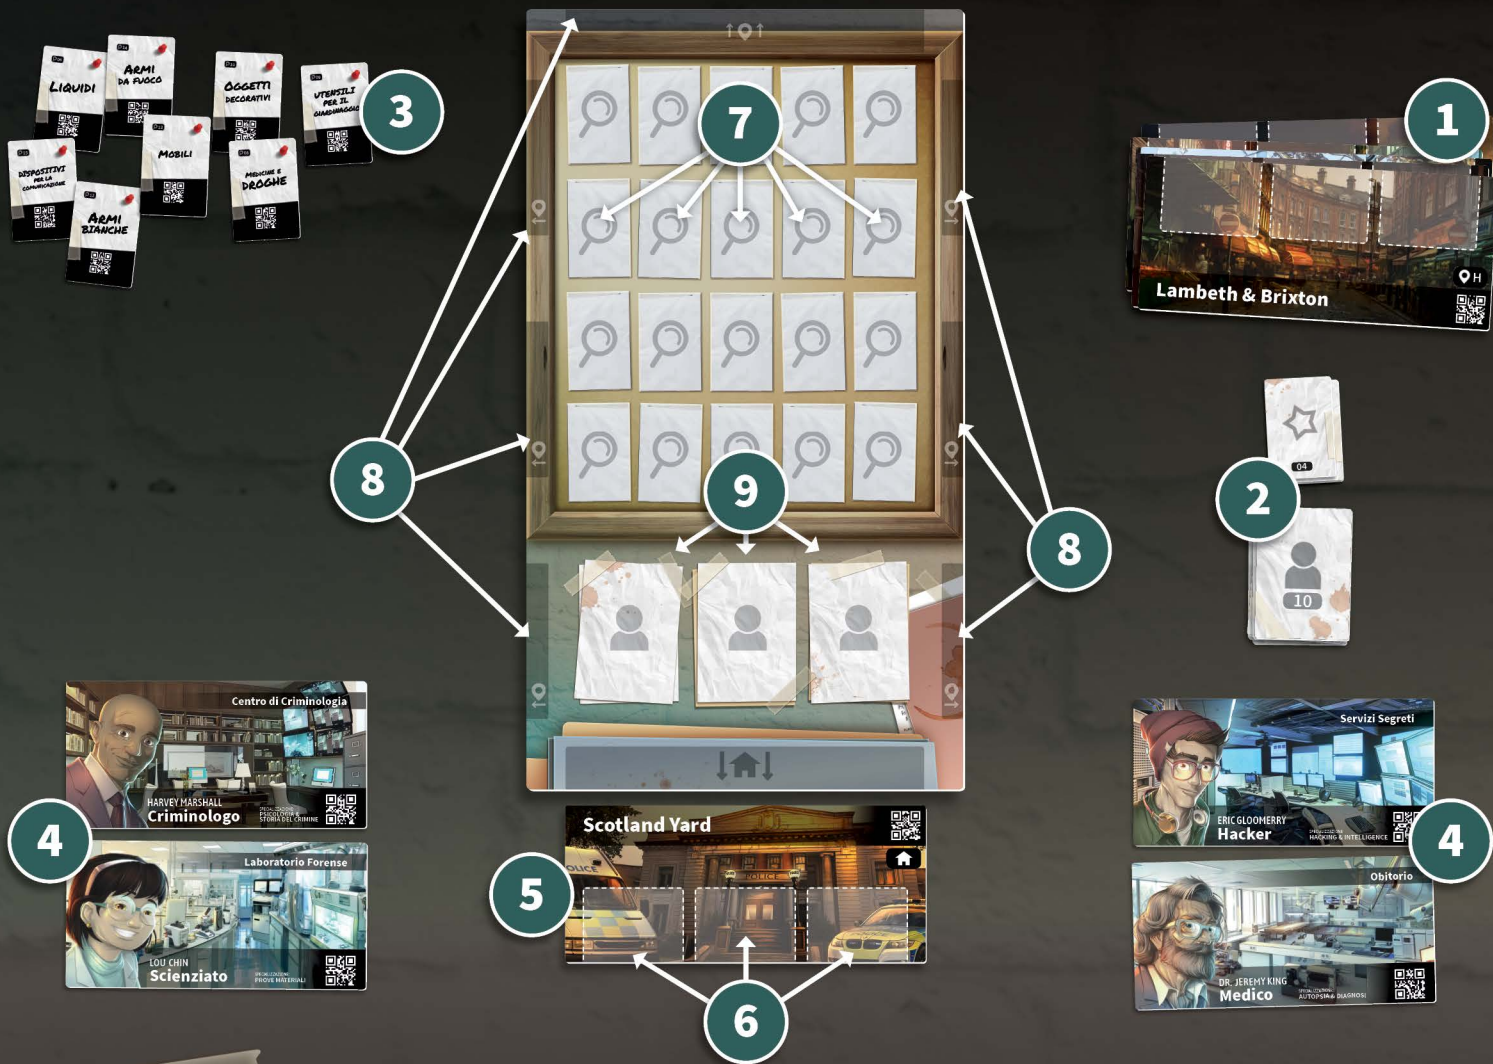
Liquidi
Armi da fuoco
Oggetti decorativi
Utensili per il giardinaggio
3
Dispositivi per la comunicazione
Mobili
Medicine e droghe
Armi bianche

7

1
Lambeth & Brixton
H

2
04
10

8
9
8

Centro di Criminologia
HARVEY MARSHALL
Criminologo
SPECIALIZZAZIONE: PSICOLOGIA & STORIA DEL CRIMINE
4
Laboratorio Forense
LOU CHIN
Scienziato
SPECIALIZZAZIONE: PROVE MATERIALI

Scotland Yard
5
6

Servizi Segreti
ERIC GLOOMERRY
Hacker
SPECIALIZZAZIONE: HACKING & INTELLIGENCE
4
Obitorio
DR. JEREMY KING
Medico
SPECIALIZZAZIONE: AUTOPSIA & DIAGNOSI